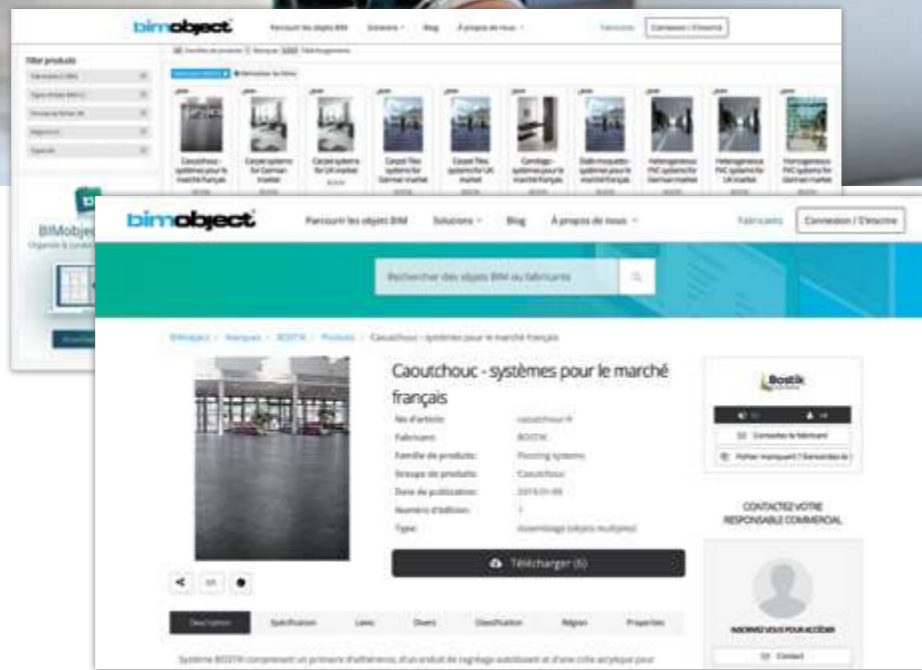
bimobject Parcourir les objets BIM Solutions Blog À propos de nous Fabricants Connexion / S'inscrire

Filter products

Caoutchouc - systèmes pour le marché français

Carpet systems for German market

Carpet systems for UK market

Carpet Tiles systems for German market

Carpet Tiles systems for UK market

Carrelage - systèmes pour le marché français

Dalle moquette - systèmes pour le marché français

Heterogeneous PVC systems for German market

Heterogeneous PVC systems for UK market

Homogeneous PVC systems for German market

BIMobject

bimobject Parcourir les objets BIM Solutions Blog À propos de nous Fabricants Connexion / S'inscrire

Rechercher des objets BIM ou fabricants

BIMobject / Marques / BOSTIK / Produits / Caoutchouc - systèmes pour le marché français

Caoutchouc - systèmes pour le marché français

No d'article: caoutchouc-fr
Fabricant: BOSTIK
Famille de produits: Flooring systems
Groupe de produits: Caoutchouc
Date de publication: 2019-01-09
Numéro d'édition: 1
Type: Assemblage (objets multiples)

Télécharger (6)

Bostik

Contactez le fabricant

Fichier manquant / Demandez-le

CONTACTEZ VOTRE RESPONSABLE COMMERCIAL

INSCRIVEZ-VOUS POUR ACCÉDER

Contact

Description Spécification Liens Divers Classification Région Propriétés

Système BOSTIK comprenant un primaire d'adhérence, d'un enduit de ragréage autolissant et d'une colle acrylique pour